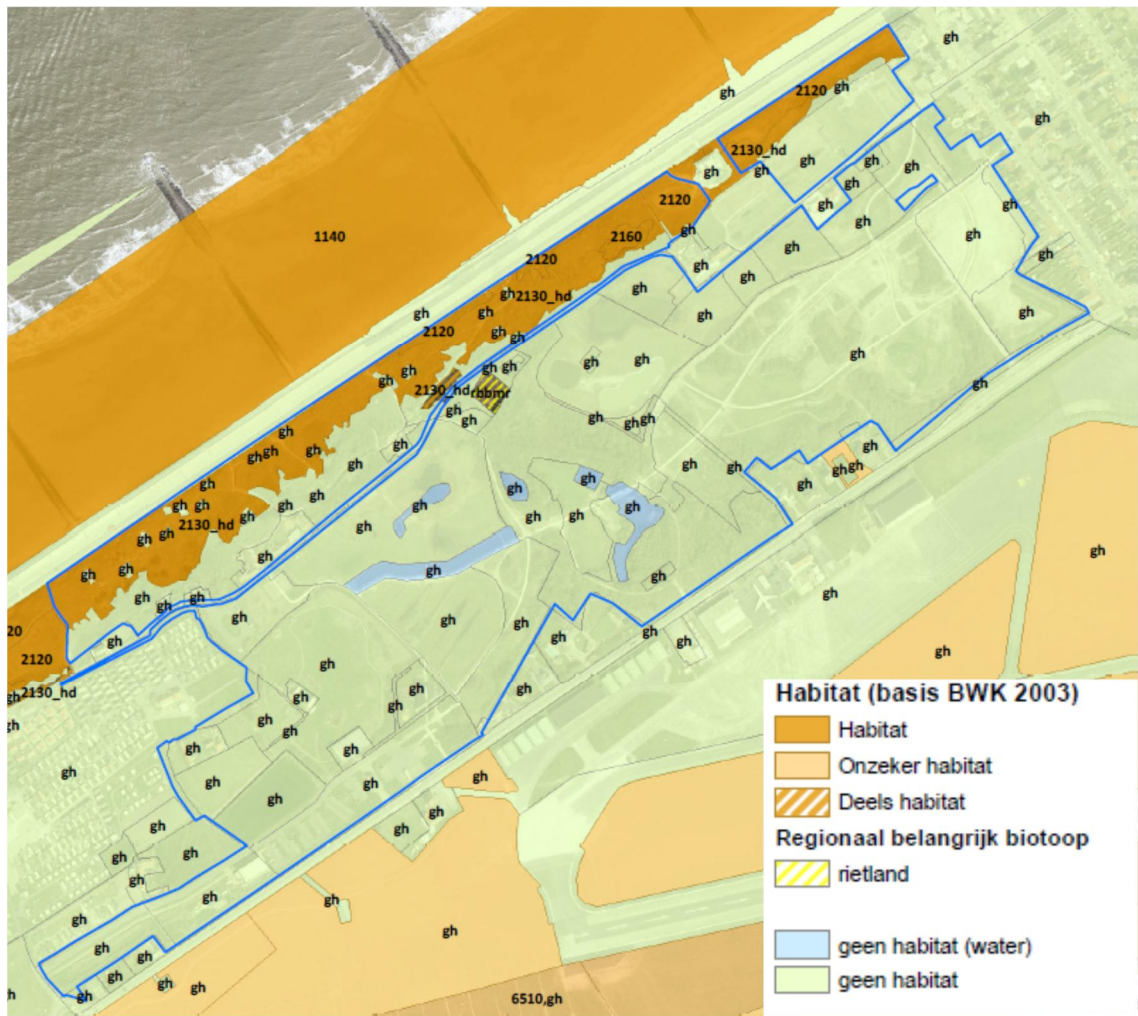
gh
2120
gh
gh
2130_hd
gh
gh
gh
gh
gh
gh
2120
gh
1140
2160
gh
gh
2120
gh
gh
gh
2130_hd
gh
gh
2120
gh
gh
gh
gh
gh
gh
2130_hd
rbbmr
gh
gh
gh
gh
gh
gh
gh
gh
gh
2130_hd
gh
gh
gh
gh
gh
gh
gh
gh
gh
gh
gh
gh
gh
gh
20
2120
2130_hd
gh
gh
gh
gh
gh
gh
gh
gh
gh
gh
gh
gh
gh
6510,gh

Habitat (basis BWK 2003)
Habitat
Onzeker habitat
Deels habitat
Regionaal belangrijk biotoop
rietland
geen habitat (water)
geen habitat